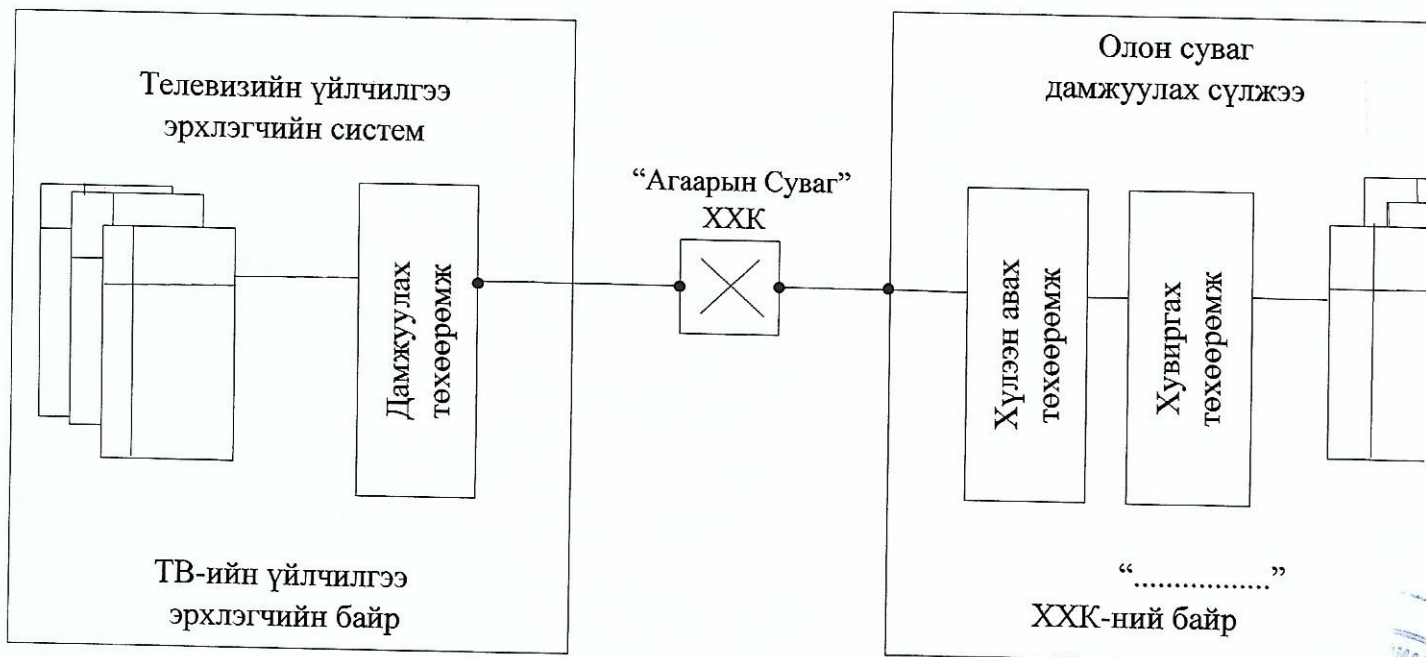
Телевизийн үйлчилгээ эрхлэгчийн систем

Дамжуулах төхөөрөмж

ТВ-ийн үйлчилгээ эрхлэгчийн байр

“Агаарын Суваг” ХХК

Олон суваг дамжуулах сүлжээ

Хүлээн авах төхөөрөмж

Хувиргах төхөөрөмж

“...............”

ХХК-ний байр